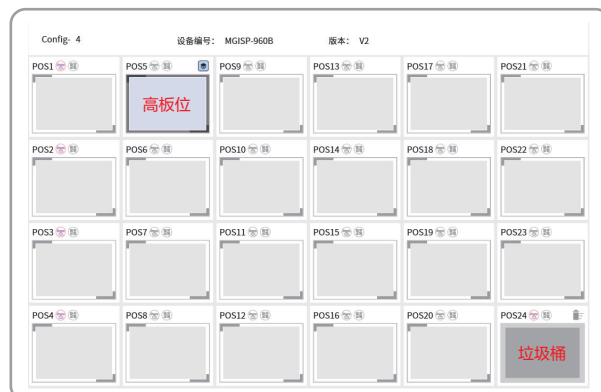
Config- 4　　设备编号: MGISP-960B　　版本: V2

| POS1 | POS5 | POS9 | POS13 | POS17 | POS21 |
|---|---|---|---|---|---|
|  | 高板位 |  |  |  |  |
| POS2 | POS6 | POS10 | POS14 | POS18 | POS22 |
| POS3 | POS7 | POS11 | POS15 | POS19 | POS23 |
| POS4 | POS8 | POS12 | POS16 | POS20 | POS24 |
|  |  |  |  |  | 垃圾桶 |